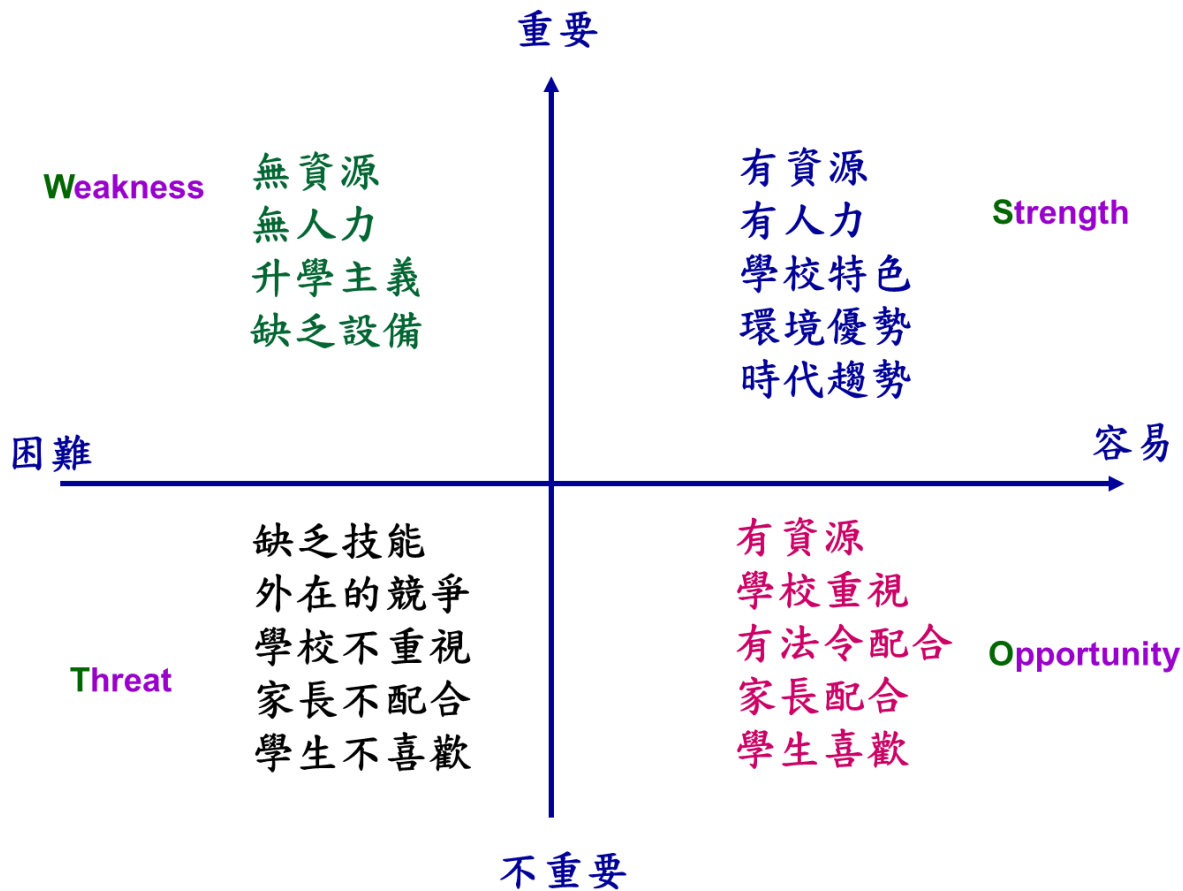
重要

Weakness

無資源
無人力
升學主義
缺乏設備

有資源
有人力
學校特色
環境優勢
時代趨勢

Strength

困難

容易

缺乏技能
外在的競爭
學校不重視
家長不配合
學生不喜歡

Threat

有資源
學校重視
有法令配合
家長配合
學生喜歡

Opportunity

不重要